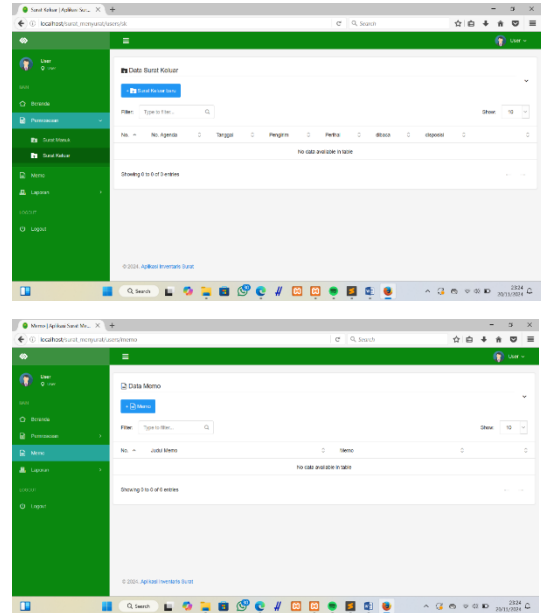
Surat Keluar | Aplikasi Sur... ×

localhost/surat_menyurat/users/sk

Search

User

User
Online

MAIN

Beranda

Permohonan

Surat Masuk

Surat Keluar

Memo

Laporan

LOGOUT

Logout

Data Surat Keluar

+ Surat Keluar baru

Filter: Type to filter...

Show 10

| No. | No. Agenda | Tanggal | Pengirim | Perihal | dibaca | disposisi |
|---|---|---|---|---|---|---|
| No data available in table | | | | | | |

Showing 0 to 0 of 0 entries

© 2024. Aplikasi Inventaris Surat

Search

23:24
20/11/2024

Memo | Aplikasi Surat Me... ×

localhost/surat_menyurat/users/memo

Search

User

User
Online

MAIN

Beranda

Permohonan

Memo

Laporan

LOGOUT

Logout

Data Memo

+ Memo

Filter: Type to filter...

Show 10

| No. | Judul Memo | Memo |
|---|---|---|
| No data available in table | | |

Showing 0 to 0 of 0 entries

© 2024. Aplikasi Inventaris Surat

Search

23:24
20/11/2024